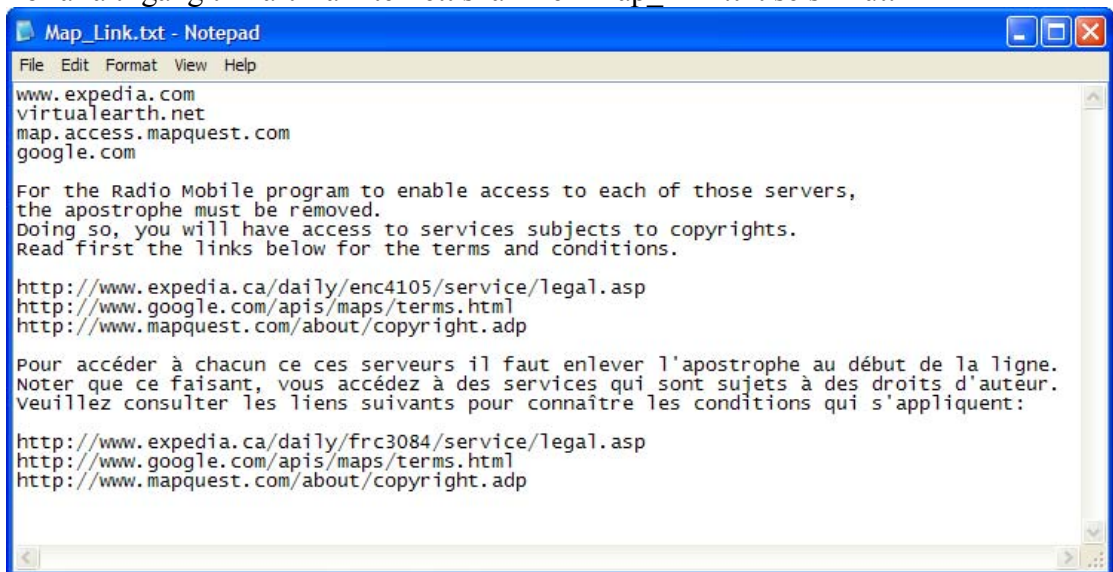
Map_Link.txt - Notepad

File Edit Format View Help

www.expedia.com
virtualearth.net
map.access.mapquest.com
google.com

For the Radio Mobile program to enable access to each of those servers, the apostrophe must be removed.
Doing so, you will have access to services subjects to copyrights.
Read first the links below for the terms and conditions.

http://www.expedia.ca/daily/enc4105/service/legal.asp
http://www.google.com/apis/maps/terms.html
http://www.mapquest.com/about/copyright.adp

Pour accéder à chacun ce ces serveurs il faut enlever l'apostrophe au début de la ligne.
Noter que ce faisant, vous accédez à des services qui sont sujets à des droits d'auteur.
Veuillez consulter les liens suivants pour connaître les conditions qui s'appliquent:

http://www.expedia.ca/daily/frc3084/service/legal.asp
http://www.google.com/apis/maps/terms.html
http://www.mapquest.com/about/copyright.adp